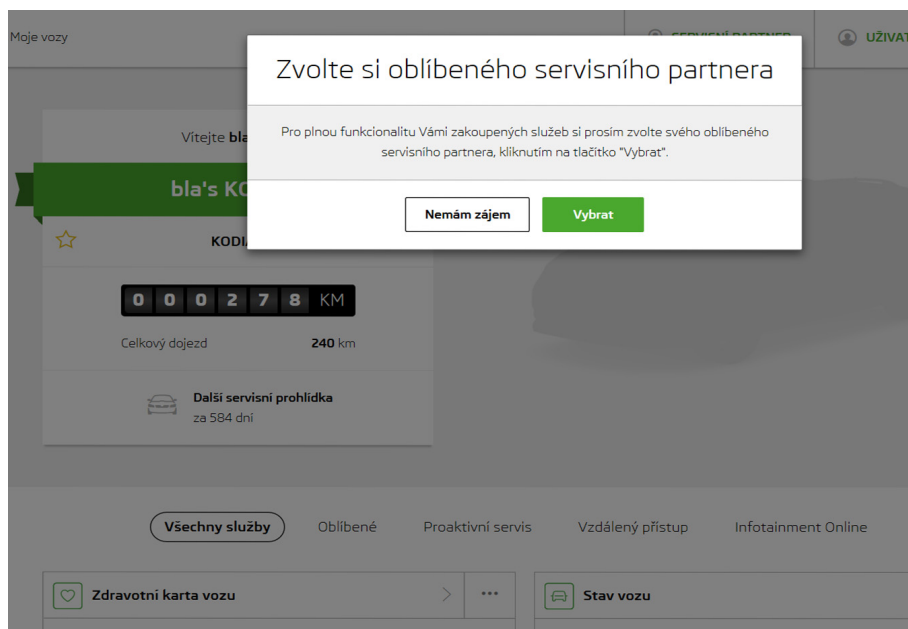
Moje vozy

SERVISNÍ PARTNER

UŽIVAT

Zvolte si oblíbeného servisního partnera

Pro plnou funkcionalitu Vámi zakoupených služeb si prosím zvolte svého oblíbeného servisního partnera, kliknutím na tlačítko "Vybrat".

Nemám zájem

Vybrat

Vítejte bla

bla's KC

KODI

0 0 0 2 7 8 KM

Celkový dojezd 240 km

Další servisní prohlídka
za 584 dní

Všechny služby
Oblíbené
Proaktivní servis
Vzdálený přístup
Infotainment Online

Zdravotní karta vozu

...

Stav vozu